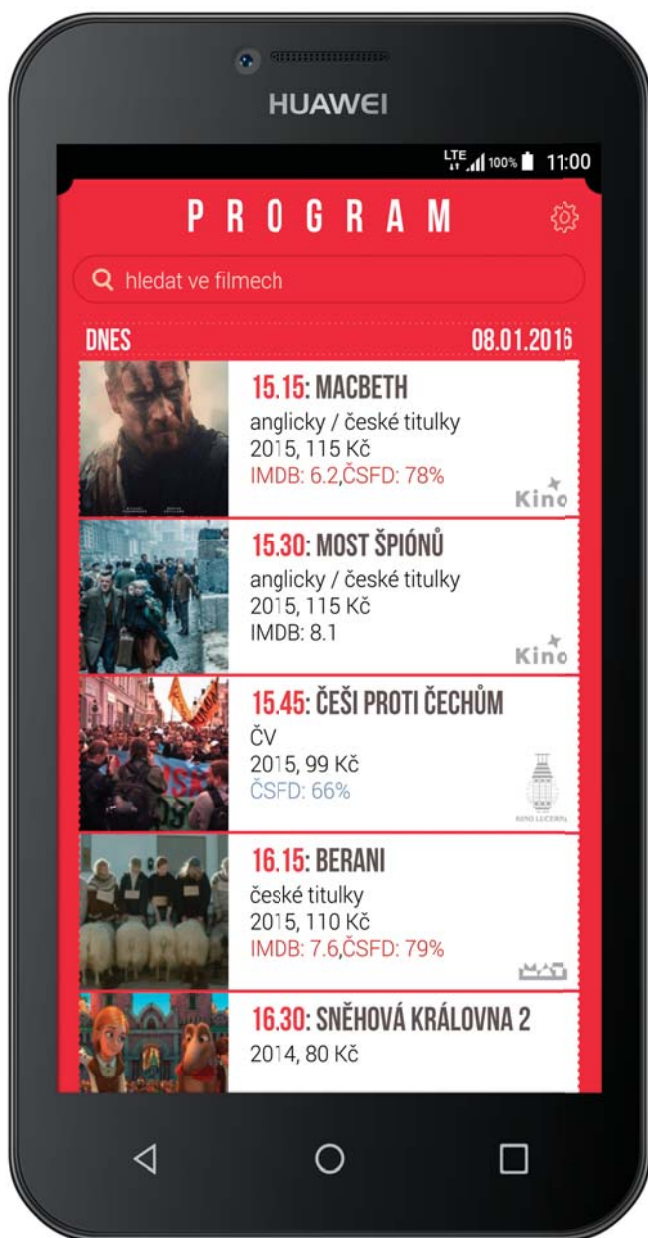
HUAWEI

LTE 100% 11:00

PROGRAM

hledat ve filmech

DNES 08.01.2016

15.15: MACBETH
anglicky / české titulky
2015, 115 Kč
IMDB: 6.2,ČSFD: 78%
Kino

15.30: MOST ŠPIÓNŮ
anglicky / české titulky
2015, 115 Kč
IMDB: 8.1
Kino

15.45: ČEŠI PROTI ČECHŮM
ČV
2015, 99 Kč
ČSFD: 66%
KINO LUCERNA

16.15: BERANI
české titulky
2015, 110 Kč
IMDB: 7.6,ČSFD: 79%

16.30: SNĚHOVÁ KRÁLOVNA 2
2014, 80 Kč